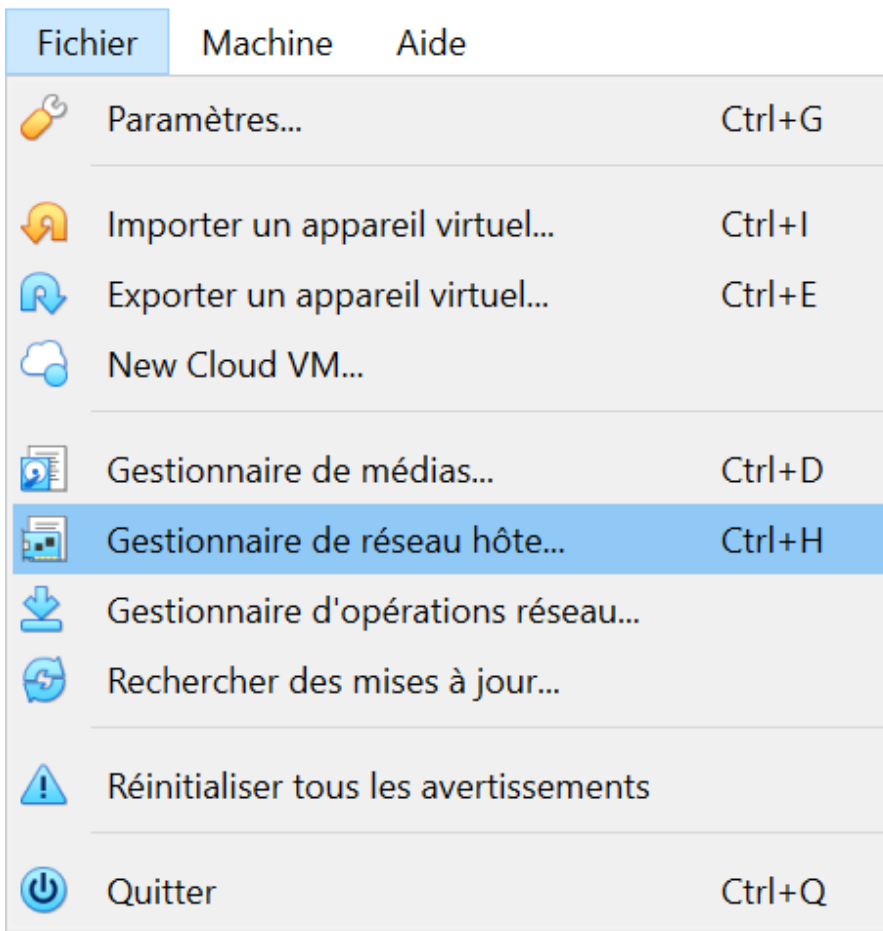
Fichier Machine Aide

Paramètres... Ctrl+G

Importer un appareil virtuel... Ctrl+I
Exporter un appareil virtuel... Ctrl+E
New Cloud VM...

Gestionnaire de médias... Ctrl+D
Gestionnaire de réseau hôte... Ctrl+H
Gestionnaire d'opérations réseau...
Rechercher des mises à jour...

Réinitialiser tous les avertissements

Quitter Ctrl+Q